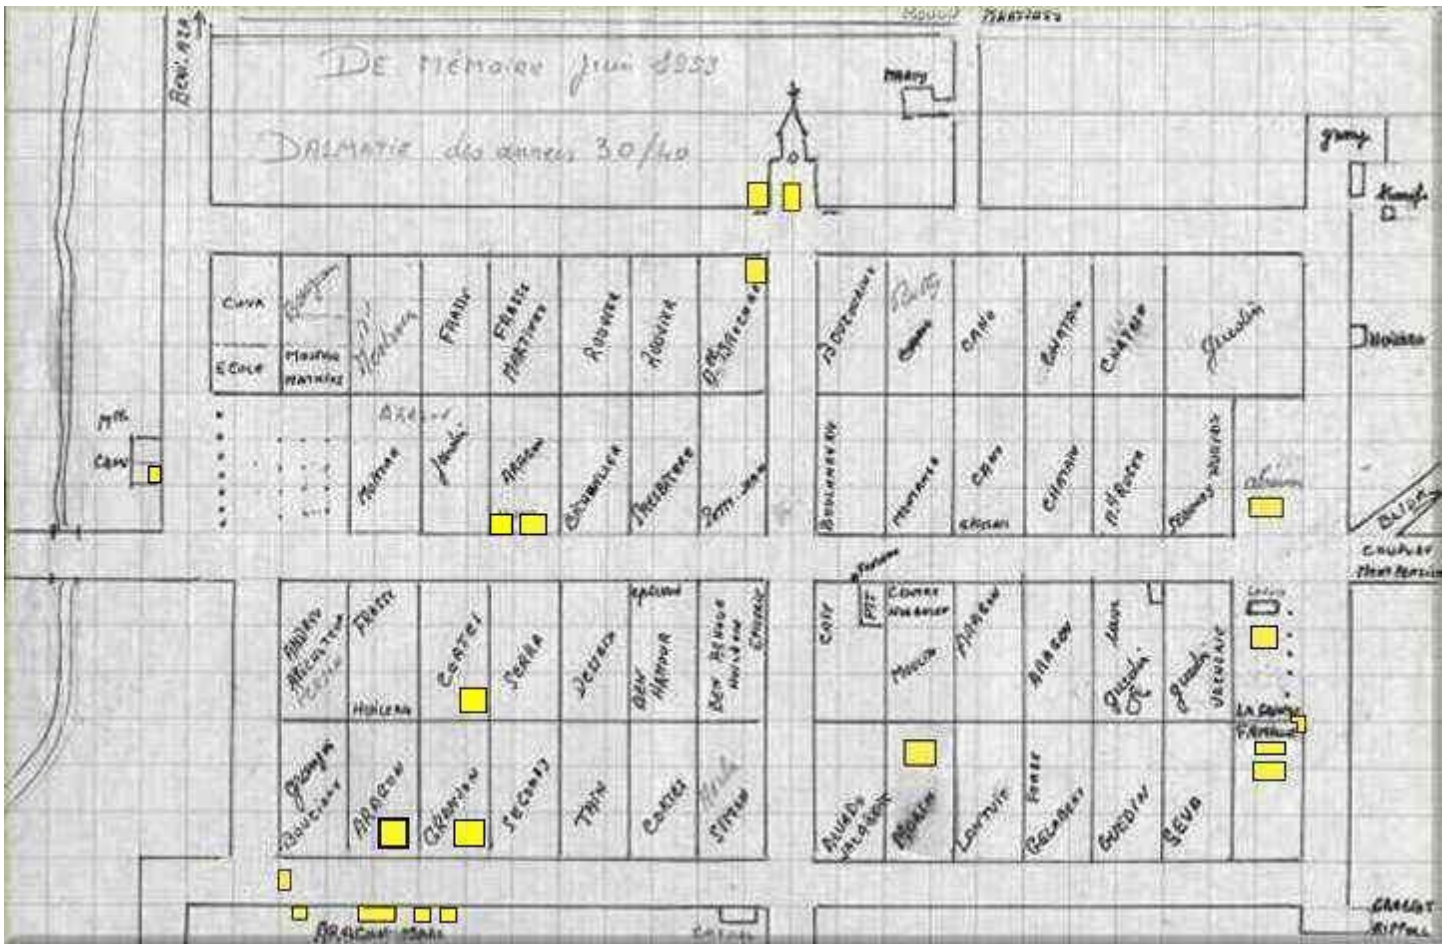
Moulin Martinez

De mémoire juin 1953

Dalmatie des années 30/40

Beni Aza

Mairie

garag

Kamel

CUVA

ECOLE

Moulin Martinez

Molina

FRATIE

FRASSE MARTINEZ

ROUVIERE

JOUVILLE

BARRACHINA

BOURDONNAIS

Riotty

Cabrera

GARE

BONATAVA

CHATAIN

Guzulin

ARAGON

Jourdain

ARAGON

BOURGUIGNON

PRESBYTERE

PETIT JEAN

BOULANGERIE

MONTAIGNE

CAZES

CASSAN

CHATAIN

H.ROUCH

PENSION MOUREAU

Moreau

Cru

Abrain

BLIDA

COULOUF

ANDREU ALICANTE

FRASSE

CORTES

SERRA

JESSEL

BEN HADDOUR

BEN BENOUR

GARAGE

CRIF

PTT

CENTRE

ARAGON

ARAGON

ALIX

Guzulin

Gomila

HOSPITAL

MOLLIERA

MOLINA

LA FAMILLE

FAMILLE

Grangier

BOUCHER

ARAGON

CARRILLO

SEGRONTS

THIN

CORTES

SIFFER

ALVAREZ

MORENO

LOUBIER

FOREZ

RELAGNE

GUERIN

SEVA

ARAGON MARI

GARAGE RIPPOLL